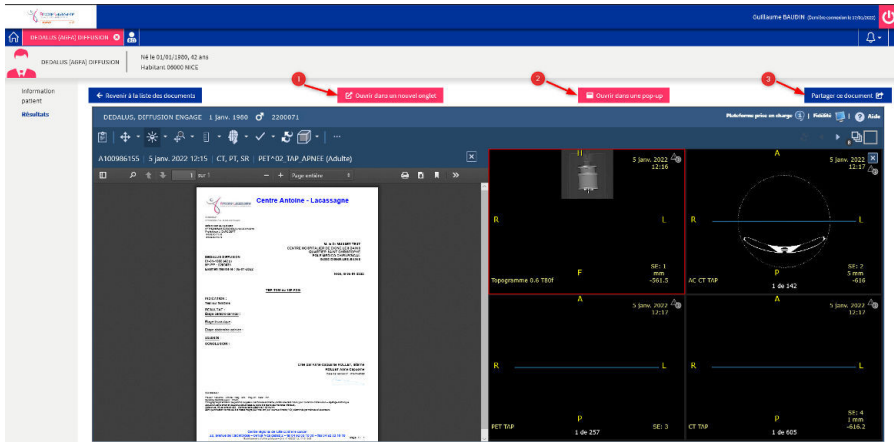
Guillaume BAUDIN (Dernière connexion le 17/01/2022)

DEDALUS (AGFA) DIFFUSION

DEDALUS (AGFA) DIFFUSION

Né le 01/01/1900, 42 ans
Habitant 06000 NICE

Information patient

Résultats

← Revenir à la liste des documents

1

Ouvrir dans un nouvel onglet

2

Ouvrir dans une pop-up

3

Partager ce document

DEDALUS, DIFFUSION ENGAGE 1 janv. 1900 ♂ 2200071

Plateforme prise en charge | Fidélité | Aide

A100986155 | 5 janv. 2022 12:15 | CT, PT, SR | PET^02_TAP_APNEE (Adulte)

1 sur 1

Page entière

Centre Antoine - Lacassagne

5 janv. 2022
12:16

R

L

F

SE: 1
mm
-361.5

Topogramme 0.6 T80f

A

5 janv. 2022
12:17

R

L

P

SE: 2
5 mm
-616

AC CT TAP

1 de 142

A

5 janv. 2022
12:17

R

L

P

PET TAP

SE: 3

1 de 257

A

5 janv. 2022
12:17

R

L

P

SE: 4
1 mm
-616.2

CT TAP

1 de 605